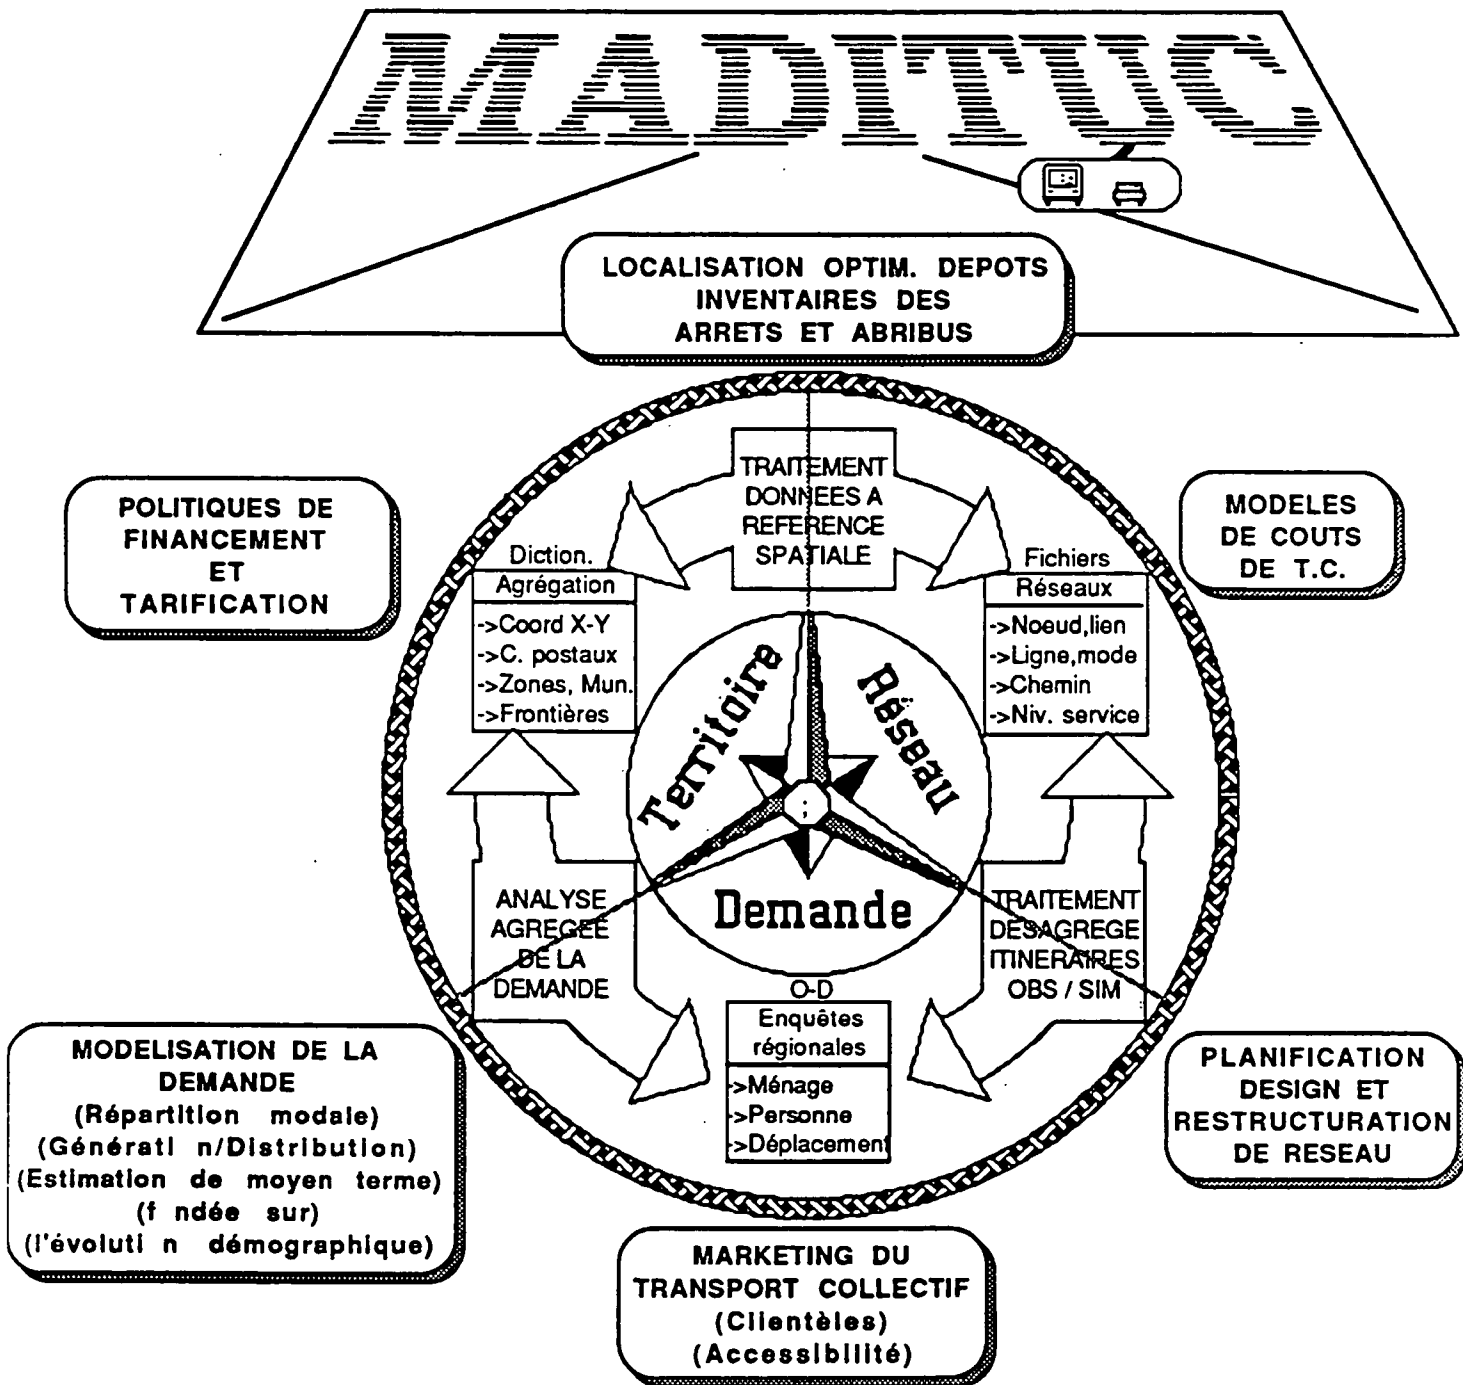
MADITUC

LOCALISATION OPTIM. DEPOTS
INVENTAIRES DES
ARRETS ET ABRIBUS

POLITIQUES DE FINANCEMENT ET TARIFICATION

TRAITEMENT DONNEES A REFERENCE SPATIALE

MODELES DE COUTS DE T.C.

Diction.
Agrégation
->Coord X-Y
->C. postaux
->Zones, Mun.
->Frontières

Fichiers
Réseaux
->Noeud,lien
->Ligne,mode
->Chemin
->Niv. service

Territoire
Réseau
Demande

ANALYSE AGREGEE DE LA DEMANDE

TRAITEMENT DESAGREGE ITINERAIRES OBS / SIM

O-D
Enquêtes régionales
->Ménage
->Personne
->Déplacement

MODELISATION DE LA DEMANDE
(Répartition modale)
(Générati n/Distribution)
(Estimation de moyen terme)
(f ndée sur)
(l'évoluti n démographique)

PLANIFICATION DESIGN ET RESTRUCTURATION DE RESEAU

MARKETING DU TRANSPORT COLLECTIF
(Clientèles)
(Accessibilité)